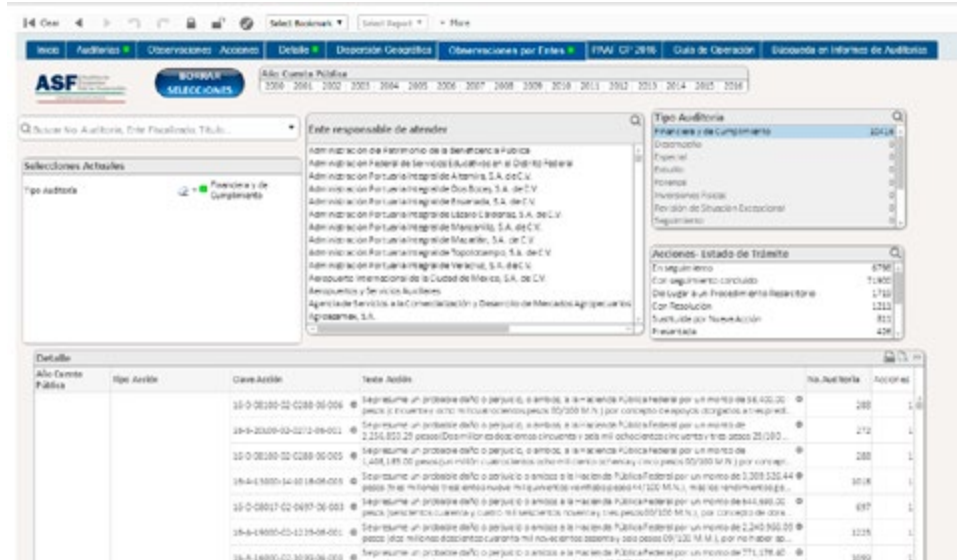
Clear | Select Bookmark | Select Report | More

Inicio | Auditorias | Observaciones · Acciones | Detalle | Dispersión Geográfica | Observaciones por Entes | FPAM CP 2016 | Guía de Operación | Búsqueda en Informes de Auditorías

ASF

BORRAR SELECCIONES

Año Cuenta Pública
2000 2001 2002 2003 2004 2005 2006 2007 2008 2009 2010 2011 2012 2013 2014 2015 2016

Buscar No. Auditoría, Ente Fiscalizado, Título...

Selecciones Actuales

Tipo Auditoría | Financiera y de Cumplimiento

Ente responsable de atender
Administración del Patrimonio de la Beneficencia Pública
Administración Federal de Servicios Educativos en el Distrito Federal
Administración Portuaria Integral de Altamira, S.A. de C.V.
Administración Portuaria Integral de Dos Bocas, S.A. de C.V.
Administración Portuaria Integral de Ensenada, S.A. de C.V.
Administración Portuaria Integral de Lázaro Cárdenas, S.A. de C.V.
Administración Portuaria Integral de Manzanillo, S.A. de C.V.
Administración Portuaria Integral de Mazatlán, S.A. de C.V.
Administración Portuaria Integral de Topolobampo, S.A. de C.V.
Administración Portuaria Integral de Veracruz, S.A. de C.V.
Aeropuerto Internacional de la Ciudad de México, S.A. de C.V.
Aeropuertos y Servicios Auxiliares
Agencia de Servicios a la Comercialización y Desarrollo de Mercados Agropecuarios
Agroasemex, S.A.

Tipo Auditoría
Financiera y de Cumplimiento 10418
Desempeño 0
Especial 0
Estudio 0
Forense 0
Inversiones Físicas 0
Revisión de Situación Excepcional 0
Seguimiento 0

Acciones · Estado de Trámite
En seguimiento 6796
Con seguimiento concluido 11900
Da Lugar a un Procedimiento Resarcitorio 1710
Con Resolución 1213
Sustituida por Nueva Acción 811
Presentada 406

Detalle

| Año Cuenta Pública | Tipo Acción | Clave Acción | Texto Acción | No. Auditoría | Acciones |
|---|---|---|---|---|---|
| | | 10-0-08100-02-0288-06-006 | Se presume un probable daño o perjuicio, o ambos, a la Hacienda Pública Federal por un monto de $6,400.00 pesos (seis mil cuatrocientos pesos 00/100 M.N.) por concepto de apoyos otorgados a los prod... | 288 | 1 |
| | | 10-0-20100-02-0272-06-001 | Se presume un probable daño o perjuicio, o ambos, a la Hacienda Pública Federal por un monto de 2,236,850.25 pesos (Dos millones doscientos treinta y seis mil ochocientos cincuenta y tres pesos 25/100... | 272 | 1 |
| | | 10-0-08100-02-0288-06-005 | Se presume un probable daño o perjuicio, o ambos, a la Hacienda Pública Federal por un monto de 1,408,185.00 pesos (un millón cuatrocientos ocho mil ciento ochenta y cinco pesos 00/100 M.N.) por concept... | 288 | 1 |
| | | 10-4-13000-14-1016-06-005 | Se presume un probable daño o perjuicio, o ambos, a la Hacienda Pública Federal por un monto de 3,309,530.44 pesos (tres millones trescientos nueve mil quinientos treinta pesos 44/100 M.N.) más los rendimientos ge... | 1016 | 1 |
| | | 10-0-08017-02-0697-06-003 | Se presume un probable daño o perjuicio, o ambos, a la Hacienda Pública Federal por un monto de $44,693.00 pesos (cuarenta y cuatro mil seiscientos noventa y tres pesos 00/100 M.N.), por concepto de otorg... | 697 | 1 |
| | | 10-4-19000-02-1235-06-001 | Se presume un probable daño o perjuicio, o ambos, a la Hacienda Pública Federal por un monto de 2,240,900.00 pesos (dos millones doscientos cuarenta mil novecientos pesos 00/100 M.N.), por no haber ap... | 1235 | 1 |
| | | 10-4-14000-02-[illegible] | Se presume un probable daño o perjuicio, o ambos, a la Hacienda Pública Federal por un monto de $771,178.60 | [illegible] | 1 |